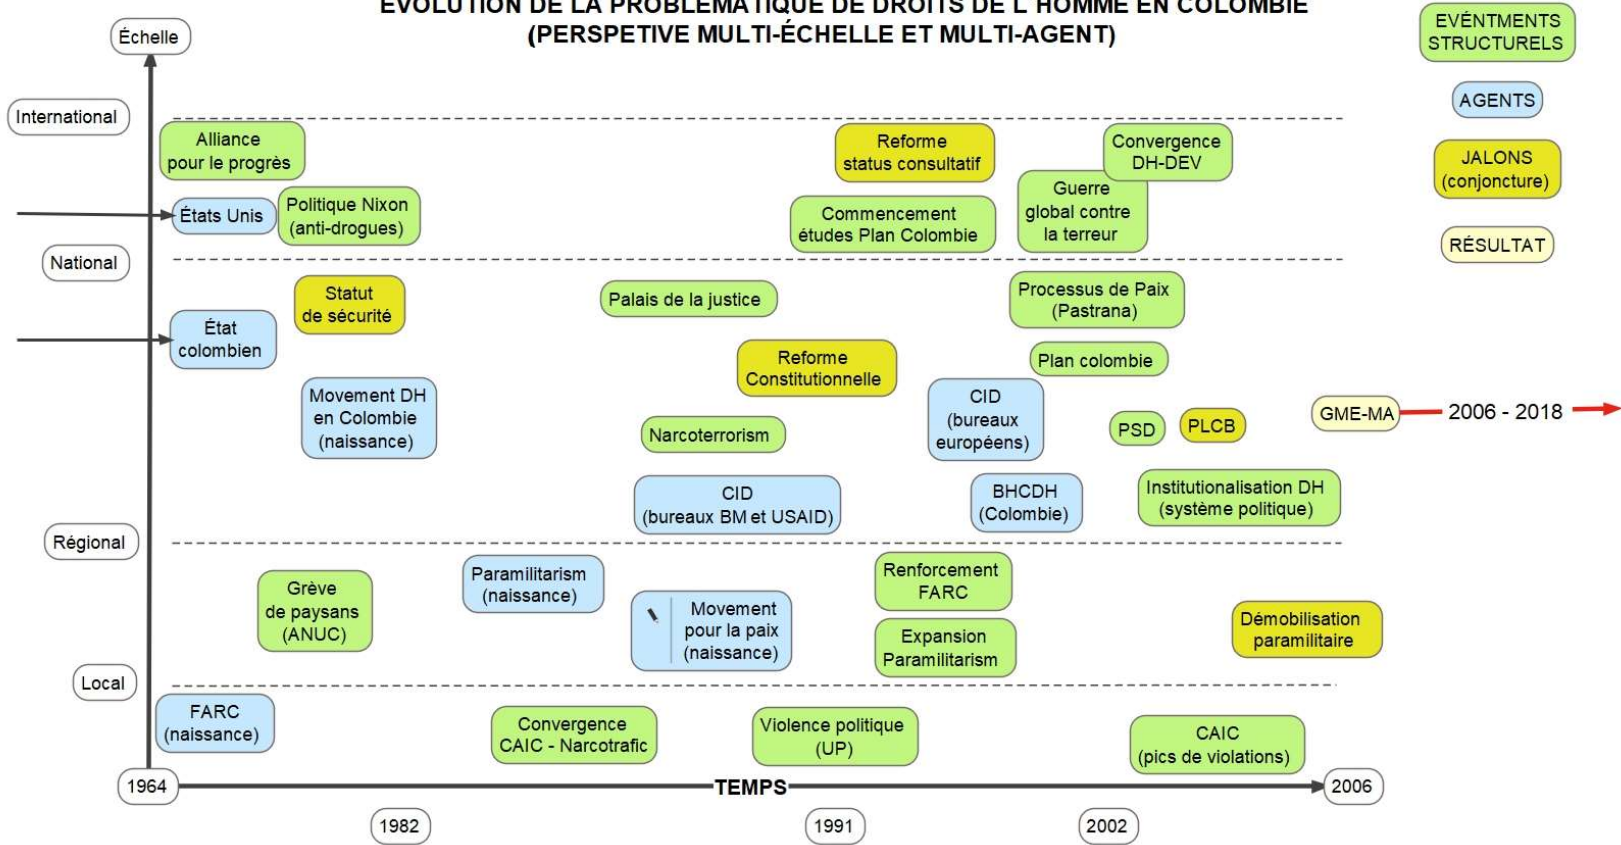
ÉVOLUTION DE LA PROBLÉMATIQUE DE DROITS DE L'HOMME EN COLOMBIE
(PERSPETIVE MULTI-ÉCHELLE ET MULTI-AGENT)

EVÉNTMENTS STRUCTURELS
AGENTS
JALONS (conjoncture)
RÉSULTAT

Échelle

International
Alliance pour le progrès
Reforme status consultatif
Convergence DH-DEV
États Unis
Politique Nixon (anti-drogues)
Commencement études Plan Colombie
Guerre global contre la terreur

National
Statut de sécurité
Palais de la justice
Processus de Paix (Pastrana)
État colombien
Reforme Constitutionnelle
Plan colombie
Movement DH en Colombie (naissance)
CID (bureaux européens)
PSD
PLCB
GME-MA
2006 - 2018
Narcoterrorism
CID (bureaux BM et USAID)
BHCDH (Colombie)
Institutionalisation DH (système politique)

Régional
Paramilitarism (naissance)
Renforcement FARC
Grève de paysans (ANUC)
Movement pour la paix (naissance)
Démobilisation paramilitaire
Expansion Paramilitarism

Local
FARC (naissance)
Convergence CAIC - Narcotrafic
Violence politique (UP)
CAIC (pics de violations)

1964
TEMPS
2006
1982
1991
2002